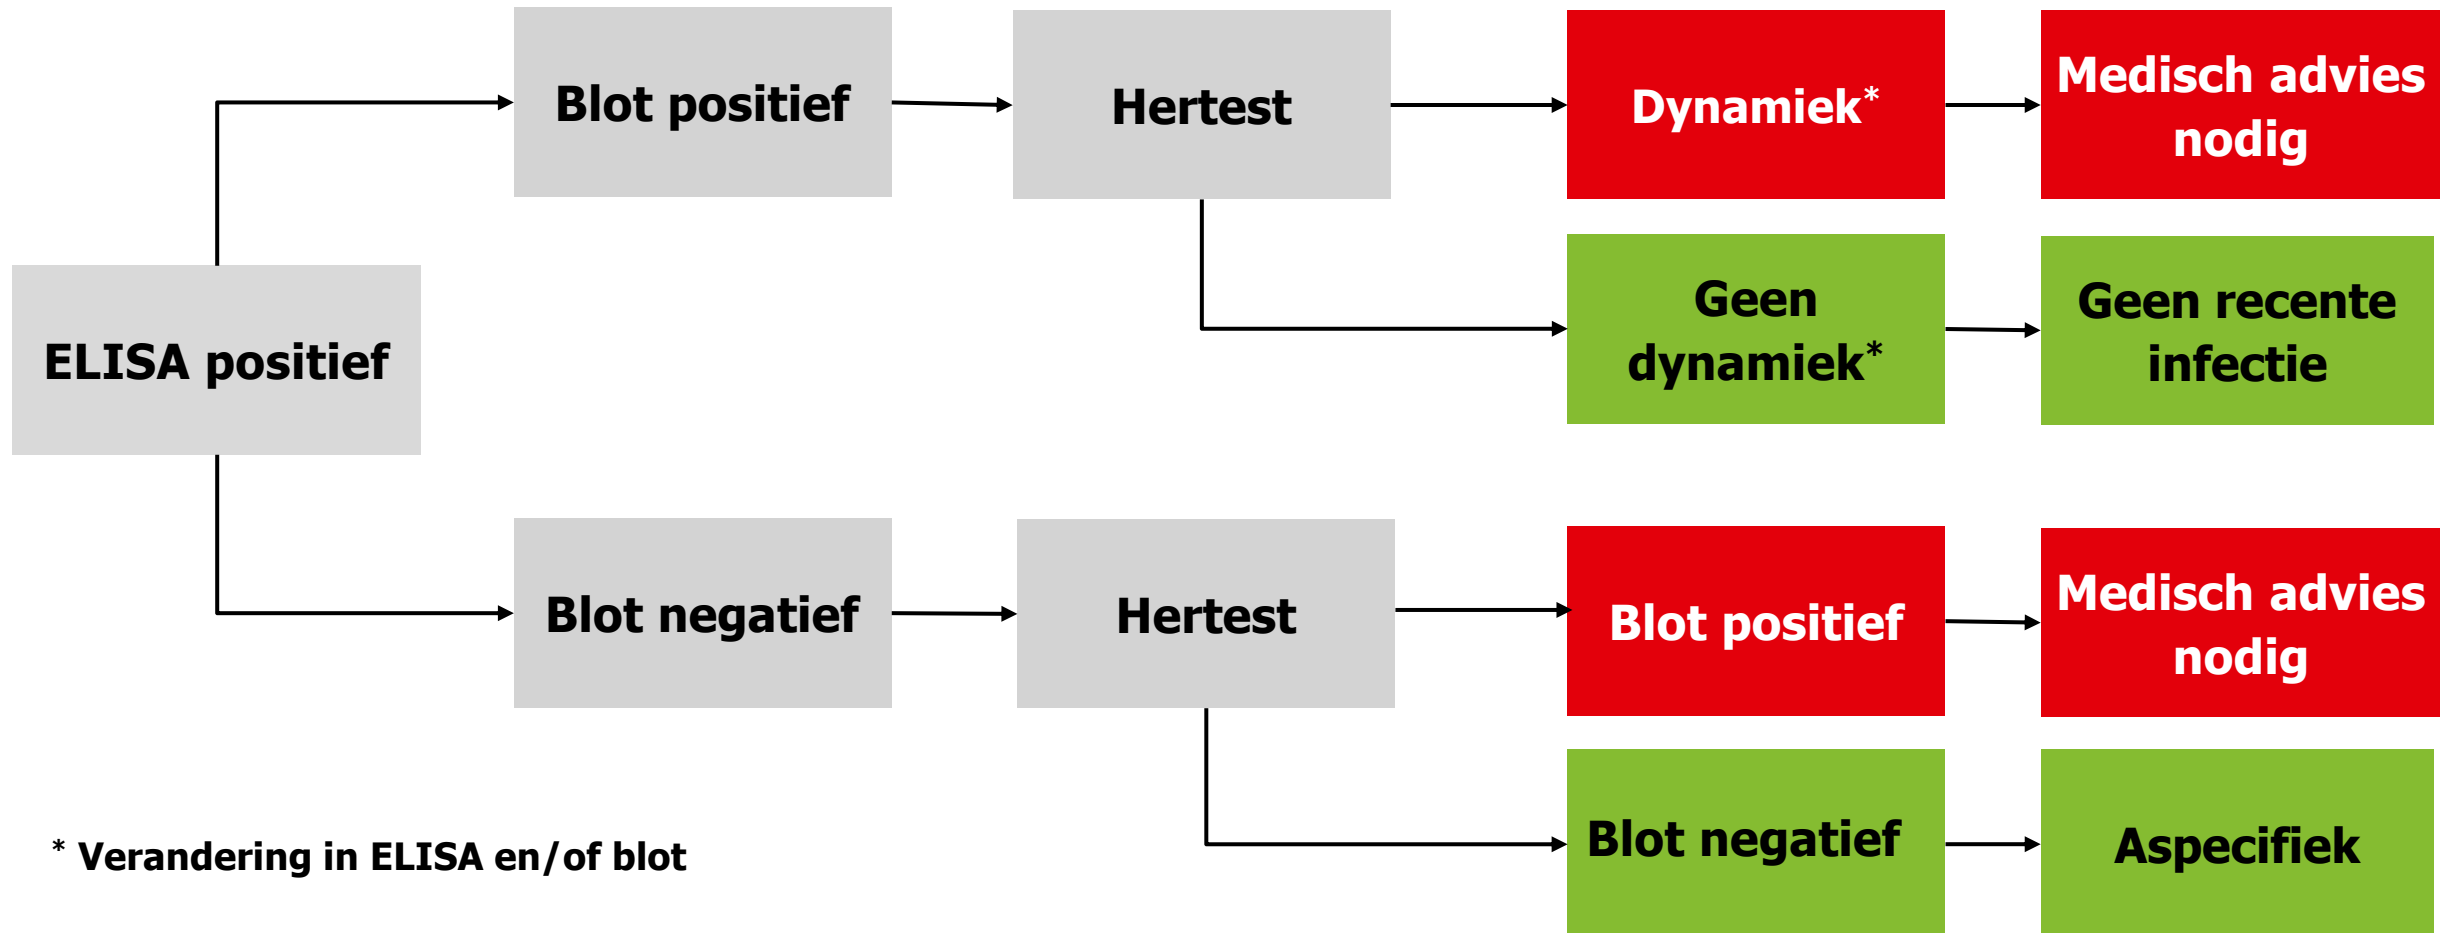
ELISA positief

Blot positief

Hertest

Dynamiek*

Medisch advies nodig

Geen dynamiek*

Geen recente infectie

Blot negatief

Hertest

Blot positief

Medisch advies nodig

Blot negatief

Aspecifiek

* Verandering in ELISA en/of blot